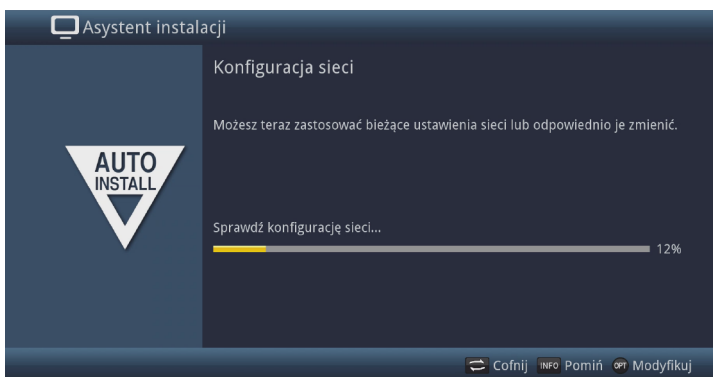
Asystent instalacji

AUTO INSTALL

Konfiguracja sieci

Możesz teraz zastosować bieżące ustawienia sieci lub odpowiednio je zmienić.

Sprawdź konfigurację sieci...

12%

Cofnij INFO Pomiń OPT Modyfikuj